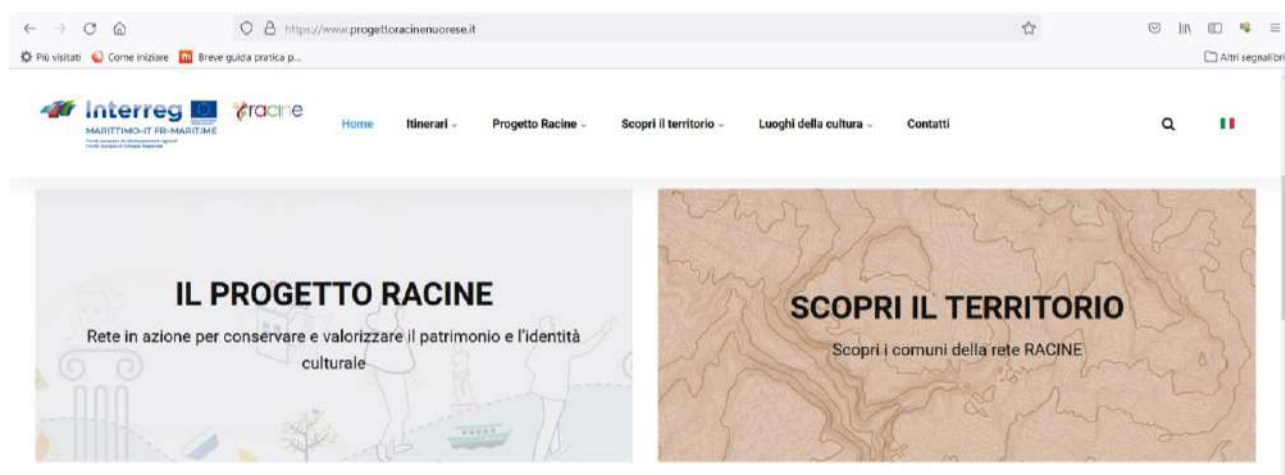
https://www.progettoracinenuorese.it

Più visitati Come iniziare Breve guida pratica p...

Altri segnalibri

Interreg MARITTIMO-IT FR-MARITIME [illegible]

racine

Home Itinerari Progetto Racine Scopri il territorio Luoghi della cultura Contatti

IL PROGETTO RACINE

Rete in azione per conservare e valorizzare il patrimonio e l'identità culturale

SCOPRI IL TERRITORIO

Scopri i comuni della rete RACINE